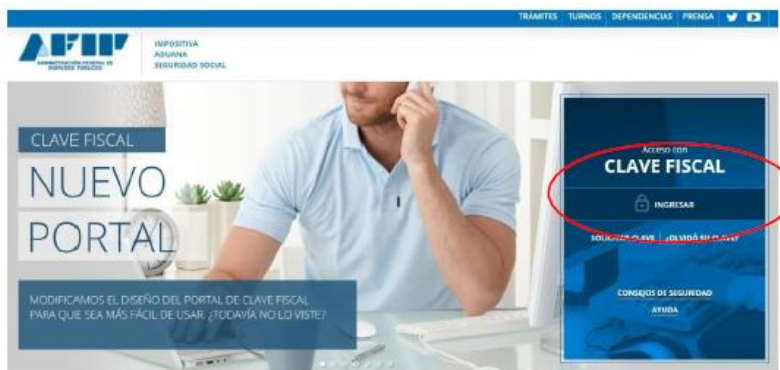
TRÁMITES | TURNOS | DEPENDENCIAS | PRENSA

AFIP
ADMINISTRACIÓN FEDERAL DE INGRESOS PÚBLICOS

IMPOSITIVA
ADUANA
SEGURIDAD SOCIAL

CLAVE FISCAL
NUEVO
PORTAL

MODIFICAMOS EL DISEÑO DEL PORTAL DE CLAVE FISCAL PARA QUE SEA MÁS FÁCIL DE USAR. ¿TODAVÍA NO LO VISTE?

Acceso con
CLAVE FISCAL

INGRESAR

SOLICITAR CLAVE | ¿OLVIDÓ SU CLAVE?

CONSEJOS DE SEGURIDAD
AYUDA